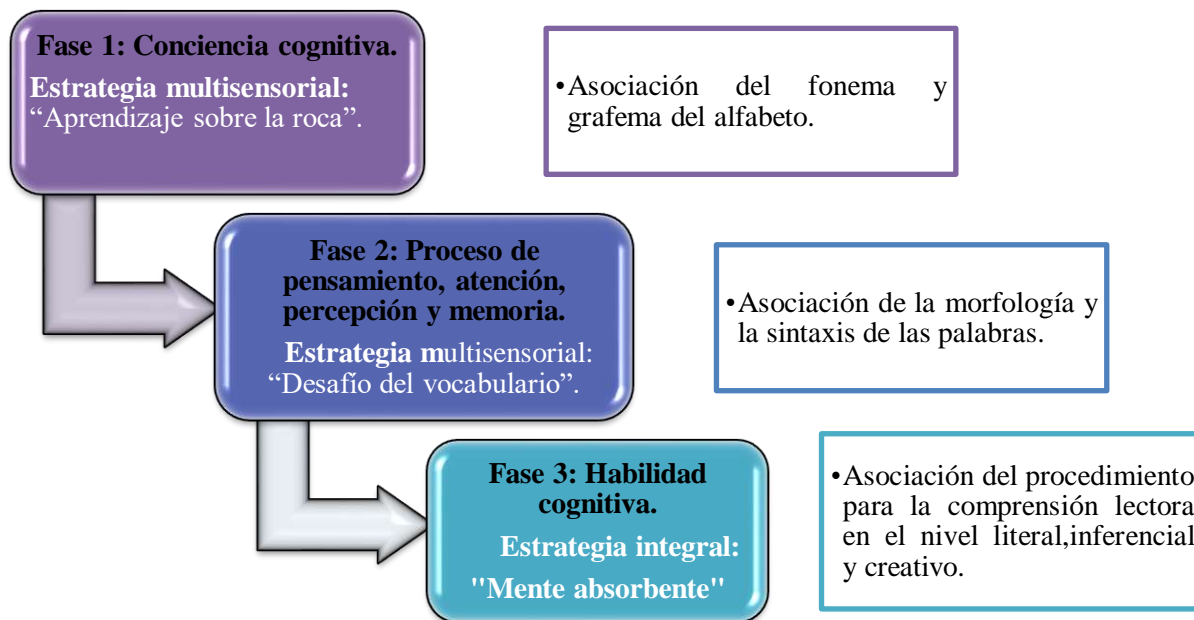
Fase 1: Conciencia cognitiva.

Estrategia multisensorial: “Aprendizaje sobre la roca”.

•Asociación del fonema y grafema del alfabeto.

Fase 2: Proceso de pensamiento, atención, percepción y memoria.

Estrategia multisensorial: “Desafío del vocabulario”.

•Asociación de la morfología y la sintaxis de las palabras.

Fase 3: Habilidad cognitiva.

Estrategia integral: "Mente absorbente"

•Asociación del procedimiento para la comprensión lectora en el nivel literal,inferencial y creativo.